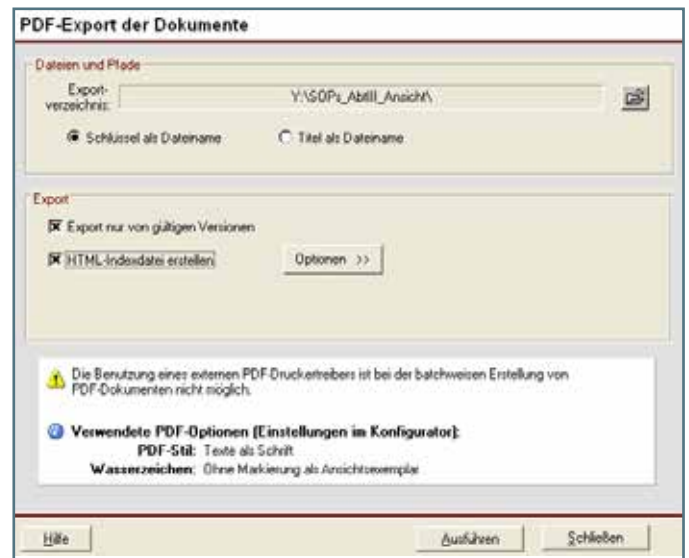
PDF-Export der Dokumente

Dateien und Pfade

Export-verzeichnis: Y:\SOPs_AbtIII_Ansicht\

Schlüssel als Dateiname

Titel als Dateiname

Export

Export nur von gültigen Versionen

HTML-Indexdatei erstellen

Optionen >>

Die Benutzung eines externen PDF-Druckertreibers ist bei der batchweisen Erstellung von PDF-Dokumenten nicht möglich.

Verwendete PDF-Optionen (Einstellungen im Konfigurator):

PDF-Stil: Texte als Schrift

Wasserzeichen: Ohne Markierung als Ansichtsexemplar

Hilfe

Ausführen

Schließen